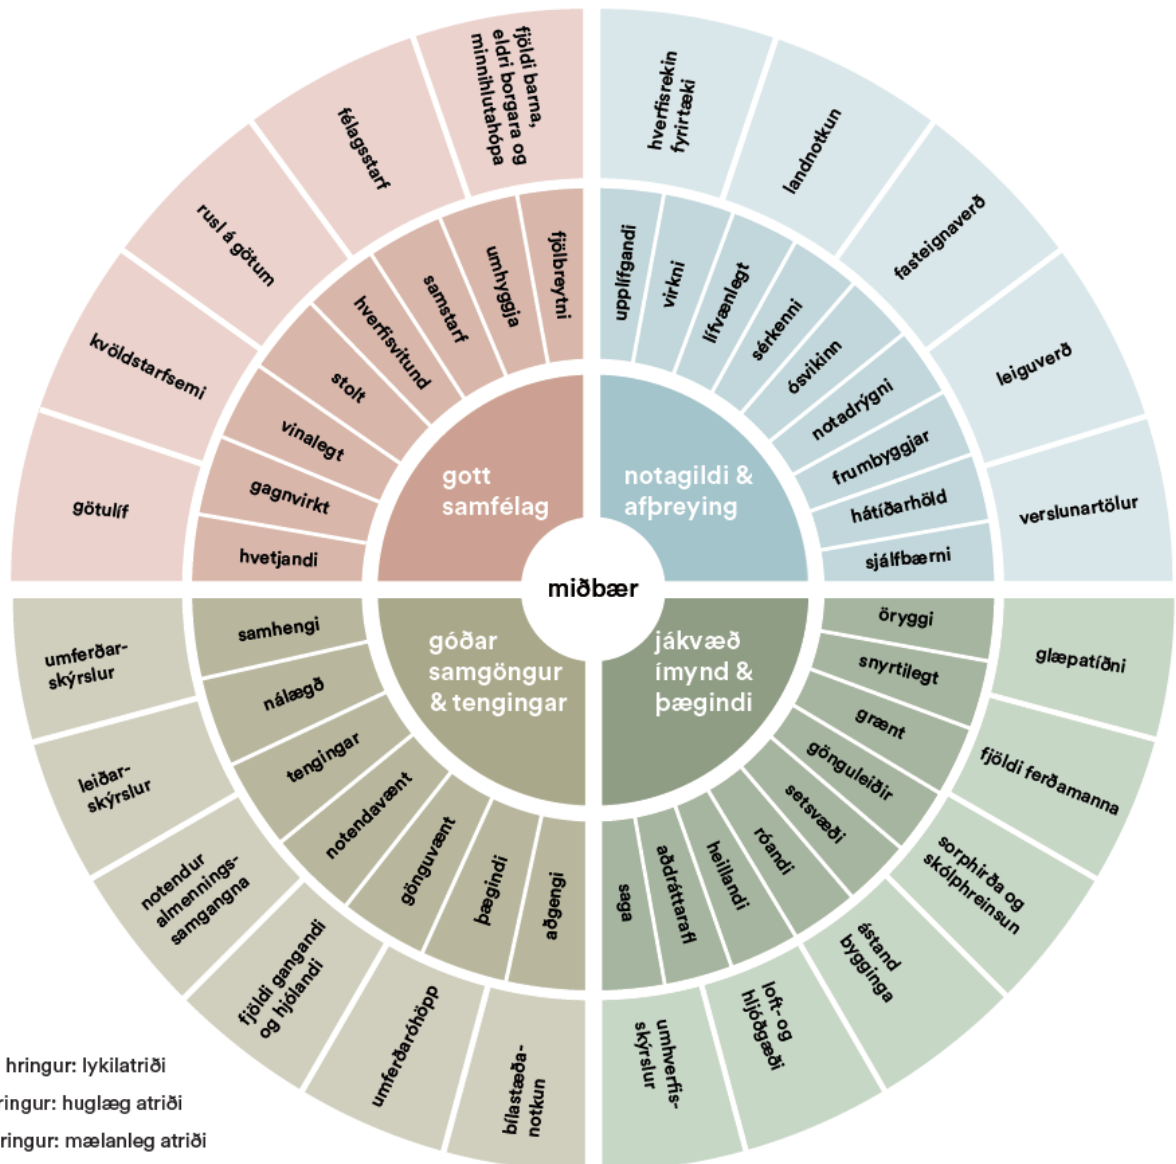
miðbær

gott samfélag

hvetjandi
gagnvirkt
vinalegt
stolt
hverfisvitund
samstarf
umhyggja
fjölbreytni

götulíf
kvöldstarfsemi
rusl á götum
félagsstarf
fjöldi barna, eldri borgara og minnihlutahópa

notagildi & afþreying

upplifgandi
virkni
lífvænlegt
sérkenni
ósvikinn
notadrýgni
frumbyggjar
hátíðarhöld
sjálfbærni

hverfisrekin fyrirtæki
landnotkun
fasteignaverð
leiguverð
verslunartölur

góðar samgöngur & tengingar

samhengi
nálægð
tengingar
notendavænt
gönguvænt
þægindi
aðgengi

umferðar-skýrslur
leiðar-skýrslur
notendur almennings-samgangna
fjöldi gangandi og hjólandi
umferðaróhöpp
bílastæða-notkun

jákvæð ímynd & þægindi

öryggi
snyrtilegt
grænt
gönguleiðir
setsvæði
róandi
heillandi
aðdráttarafl
saga

glæpatíðni
fjöldi ferðamanna
sorphirða og skólphreinsun
ástand bygginga
loft- og hljóðgæði
umhverfis-skýrslur

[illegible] hringur: lykilatriði
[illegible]ringur: huglæg atriði
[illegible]ringur: mælanleg atriði